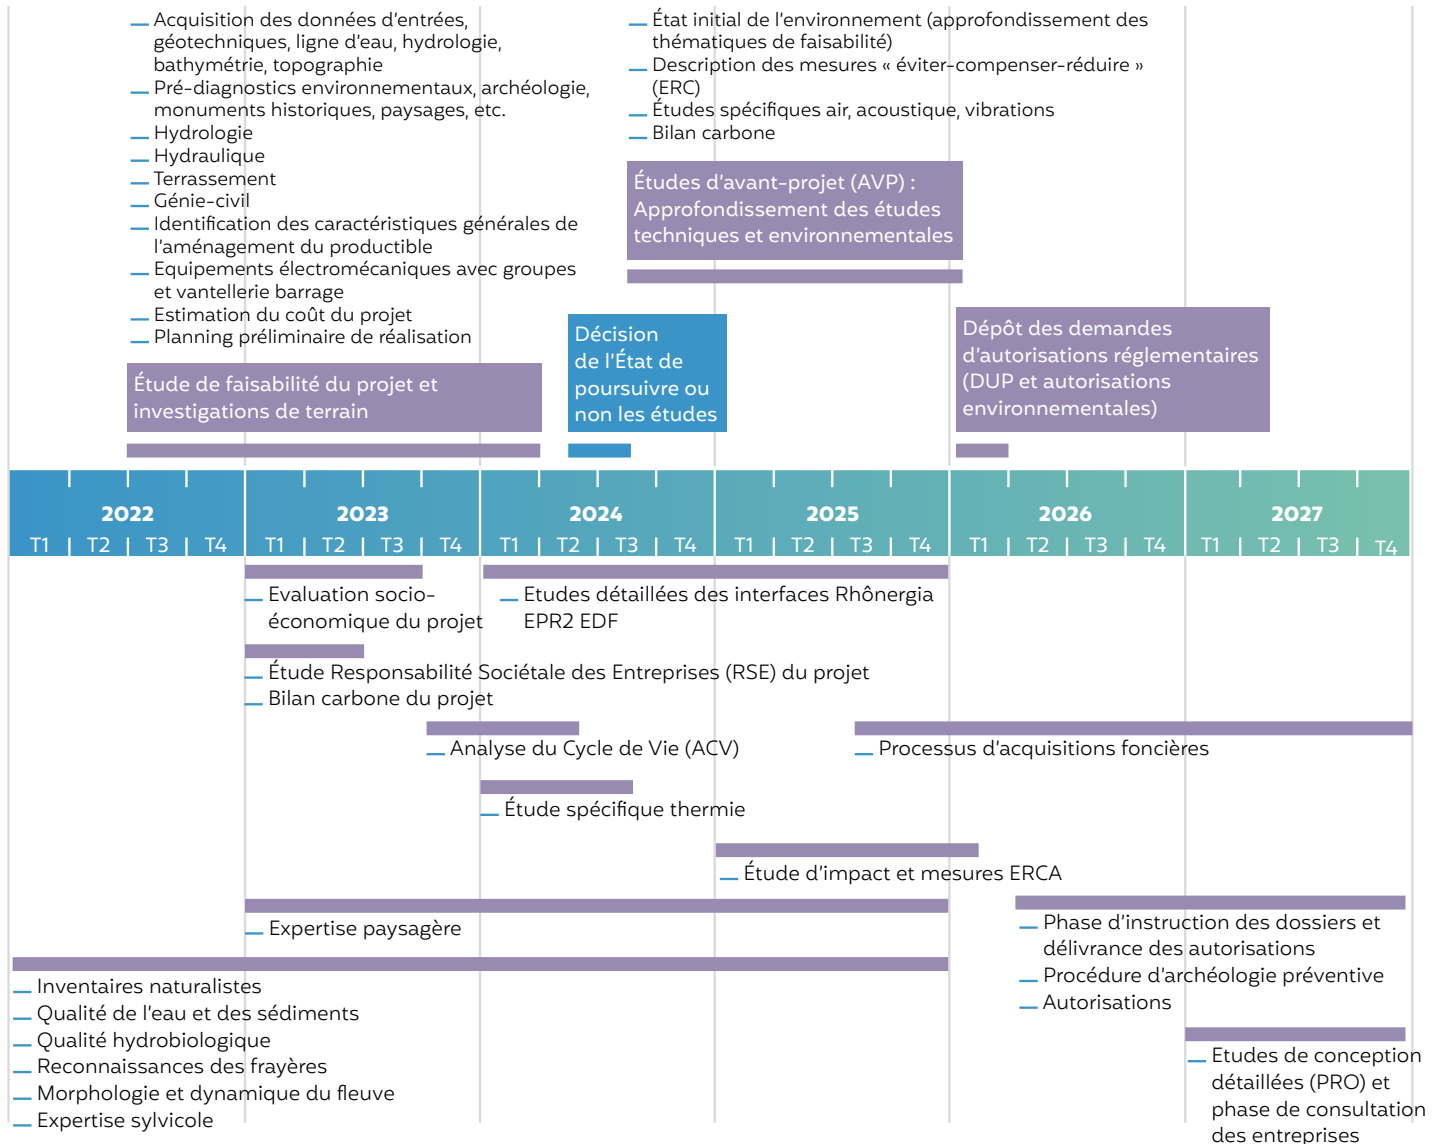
Acquisition des données d'entrées, géotechniques, ligne d'eau, hydrologie, bathymétrie, topographie
Pré-diagnostics environnementaux, archéologie, monuments historiques, paysages, etc.
Hydrologie
Hydraulique
Terrassement
Génie-civil
Identification des caractéristiques générales de l'aménagement du productible
Equipements électromécaniques avec groupes et vantellerie barrage
Estimation du coût du projet
Planning préliminaire de réalisation

Étude de faisabilité du projet et investigations de terrain

Décision de l'État de poursuivre ou non les études

État initial de l'environnement (approfondissement des thématiques de faisabilité)
Description des mesures « éviter-compenser-réduire » (ERC)
Études spécifiques air, acoustique, vibrations
Bilan carbone

Études d'avant-projet (AVP) : Approfondissement des études techniques et environnementales

Dépôt des demandes d'autorisations réglementaires (DUP et autorisations environnementales)

2022 T1 T2 T3 T4
2023 T1 T2 T3 T4
2024 T1 T2 T3 T4
2025 T1 T2 T3 T4
2026 T1 T2 T3 T4
2027 T1 T2 T3 T4

Evaluation socio-économique du projet

Etudes détaillées des interfaces Rhônergia EPR2 EDF

Étude Responsabilité Sociétale des Entreprises (RSE) du projet
Bilan carbone du projet

Analyse du Cycle de Vie (ACV)

Processus d'acquisitions foncières

Étude spécifique thermie

Étude d'impact et mesures ERCA

Expertise paysagère

Phase d'instruction des dossiers et délivrance des autorisations
Procédure d'archéologie préventive
Autorisations

Inventaires naturalistes
Qualité de l'eau et des sédiments
Qualité hydrobiologique
Reconnaissances des frayères
Morphologie et dynamique du fleuve
Expertise sylvicole

Etudes de conception détaillées (PRO) et phase de consultation des entreprises